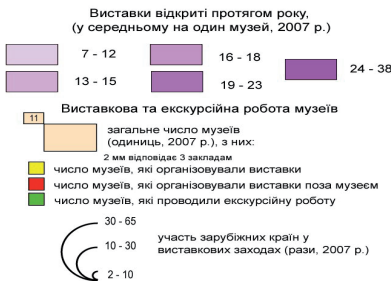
Виставки відкриті протягом року,
(у середньому на один музей, 2007 р.)

7 - 12
16 - 18
13 - 15
19 - 23
24 - 38

Виставкова та екскурсійна робота музеїв

11
загальне число музеїв (одиниць, 2007 р.), з них:
2 мм відповідає 3 закладам

число музеїв, які організовували виставки
число музеїв, які організовували виставки поза музеєм
число музеїв, які проводили екскурсійну роботу

30 - 65
10 - 30
2 - 10
участь зарубіжних країн у виставкових заходах (рази, 2007 р.)